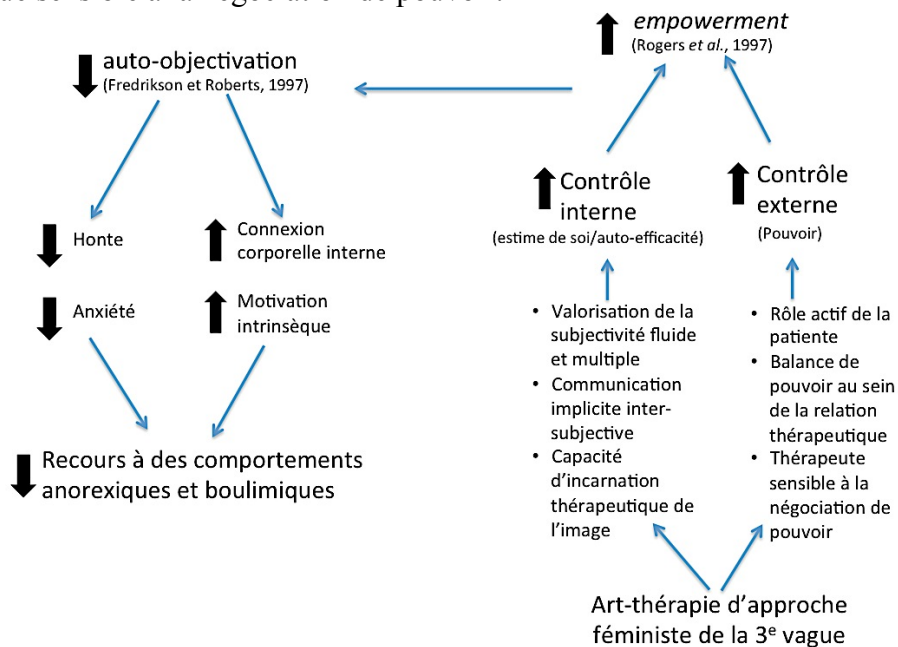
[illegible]

empowerment
(Rogers *et al.*, 1997)

auto-objectivation
(Fredrikson et Roberts, 1997)

Honte

Anxiété

Connexion corporelle interne

Motivation intrinsèque

Recours à des comportements anorexiques et boulimiques

Contrôle interne
(estime de soi/auto-efficacité)

Contrôle externe
(Pouvoir)

• Valorisation de la subjectivité fluide et multiple
• Communication implicite inter-subjective
• Capacité d'incarnation thérapeutique de l'image

• Rôle actif de la patiente
• Balance de pouvoir au sein de la relation thérapeutique
• Thérapeute sensible à la négociation de pouvoir

Art-thérapie d'approche féministe de la 3$^{e}$ vague